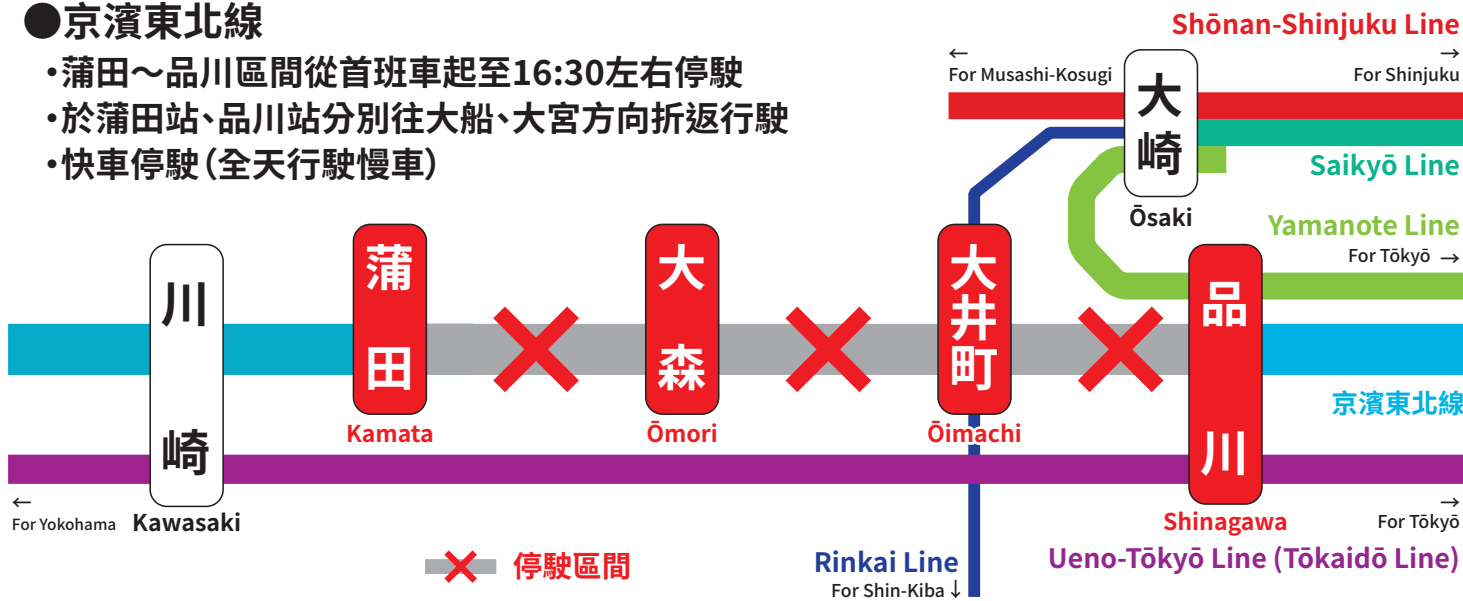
●京濱東北線
•蒲田～品川區間從首班車起至16:30左右停駛
•於蒲田站、品川站分別往大船、大宮方向折返行駛
•快車停駛（全天行駛慢車）

Shōnan-Shinjuku Line
← For Musashi-Kosugi
For Shinjuku →
大崎
Ōsaki
Saikyō Line
Yamanote Line
For Tōkyō →

川崎
Kawasaki
← For Yokohama
蒲田
Kamata
大森
Ōmori
大井町
Ōimachi
品川
Shinagawa
京濱東北線
→ For Tōkyō

停駛區間

Rinkai Line
For Shin-Kiba ↓
Ueno-Tōkyō Line (Tōkaidō Line)